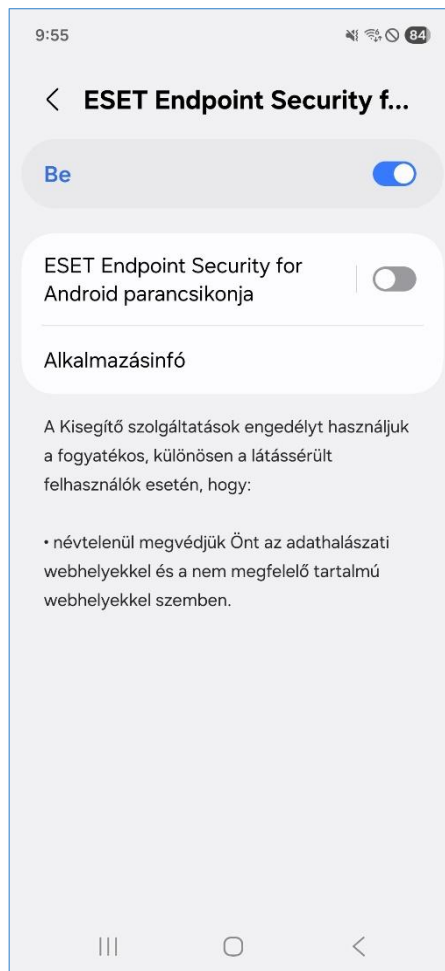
9:55

84

ESET Endpoint Security f...

Be

ESET Endpoint Security for Android parancsikonja

Alkalmazásinfó

A Kisegítő szolgáltatások engedélyt használjuk a fogyatékos, különösen a látássérült felhasználók esetén, hogy:

• névtelenül megvédjük Önt az adathalászati webhelyekkel és a nem megfelelő tartalmú webhelyekkel szemben.